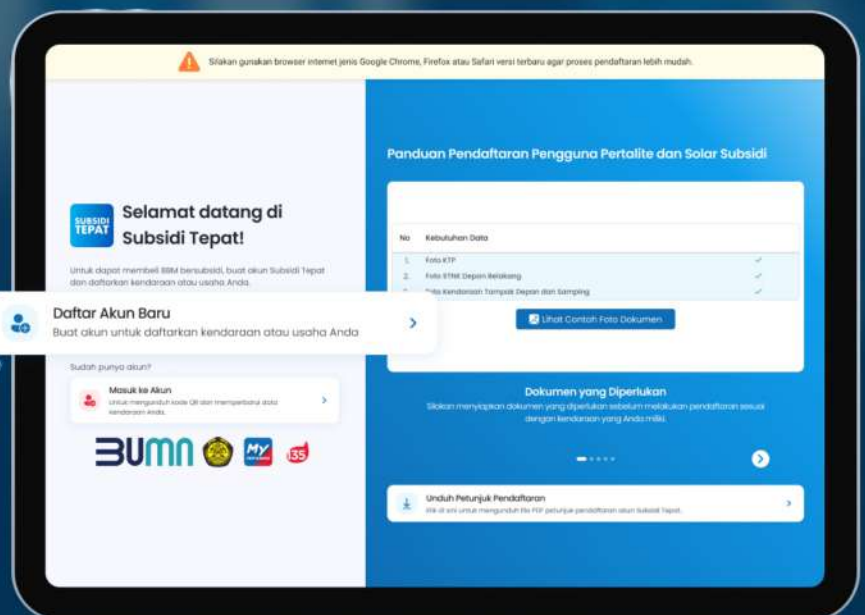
Silakan gunakan browser internet jenis Google Chrome, Firefox atau Safari versi terbaru agar proses pendaftaran lebih mudah.

SUBSIDI TEPAT

Selamat datang di Subsidi Tepat!

Untuk dapat membeli BBM bersubsidi, buat akun Subsidi Tepat dan daftarkan kendaraan atau usaha Anda.

Daftar Akun Baru
Buat akun untuk daftarkan kendaraan atau usaha Anda

Sudah punya akun?

Masuk ke Akun
Untuk mengunduh kode QR dan memperbarui data kendaraan Anda.

BUMN

MY

135

Panduan Pendaftaran Pengguna Pertalite dan Solar Subsidi

| No | Kebutuhan Data | |
|---|---|---|
| 1. | Foto KTP | ✓ |
| 2. | Foto STNK Depan Belakang | ✓ |
| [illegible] | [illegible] Kendaraan Tampak Depan dan Samping | ✓ |

Lihat Contoh Foto Dokumen

Dokumen yang Diperlukan
Silakan menyiapkan dokumen yang diperlukan sebelum melakukan pendaftaran sesuai dengan kendaraan yang Anda miliki.

Unduh Petunjuk Pendaftaran
Klik di sini untuk mengunduh file PDF petunjuk pendaftaran akun Subsidi Tepat.